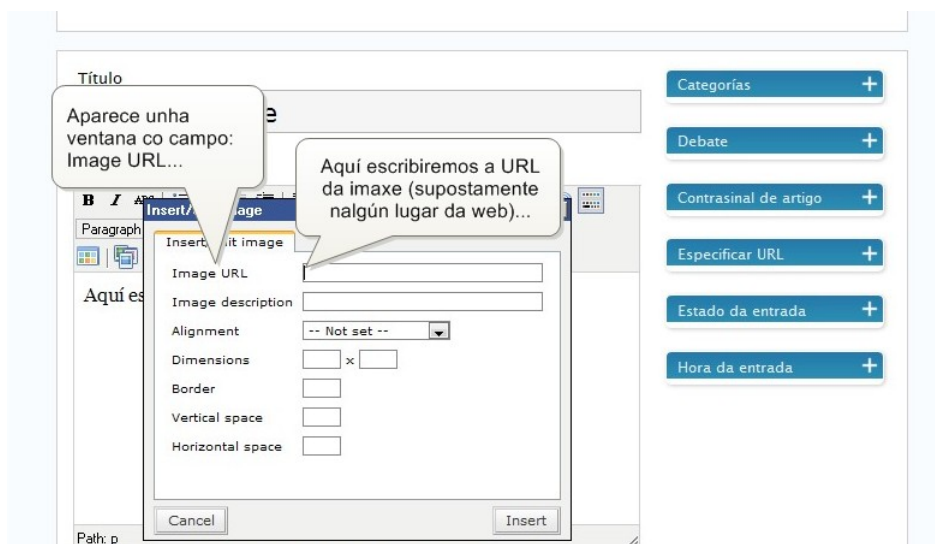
Título

Aparece unha ventana co campo: Image URL...

e

Aquí escribiremos a URL da imaxe (supostamente nalgún lugar da web)...

B I ABC

Insert/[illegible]age

Paragraph

Insert/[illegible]it image

Aquí es

Image URL

Image description

Alignment -- Not set --

Dimensions x

Border

Vertical space

Horizontal space

Cancel

Insert

Path: p

Categorías +

Debate +

Contrasinal de artigo +

Especificar URL +

Estado da entrada +

Hora da entrada +